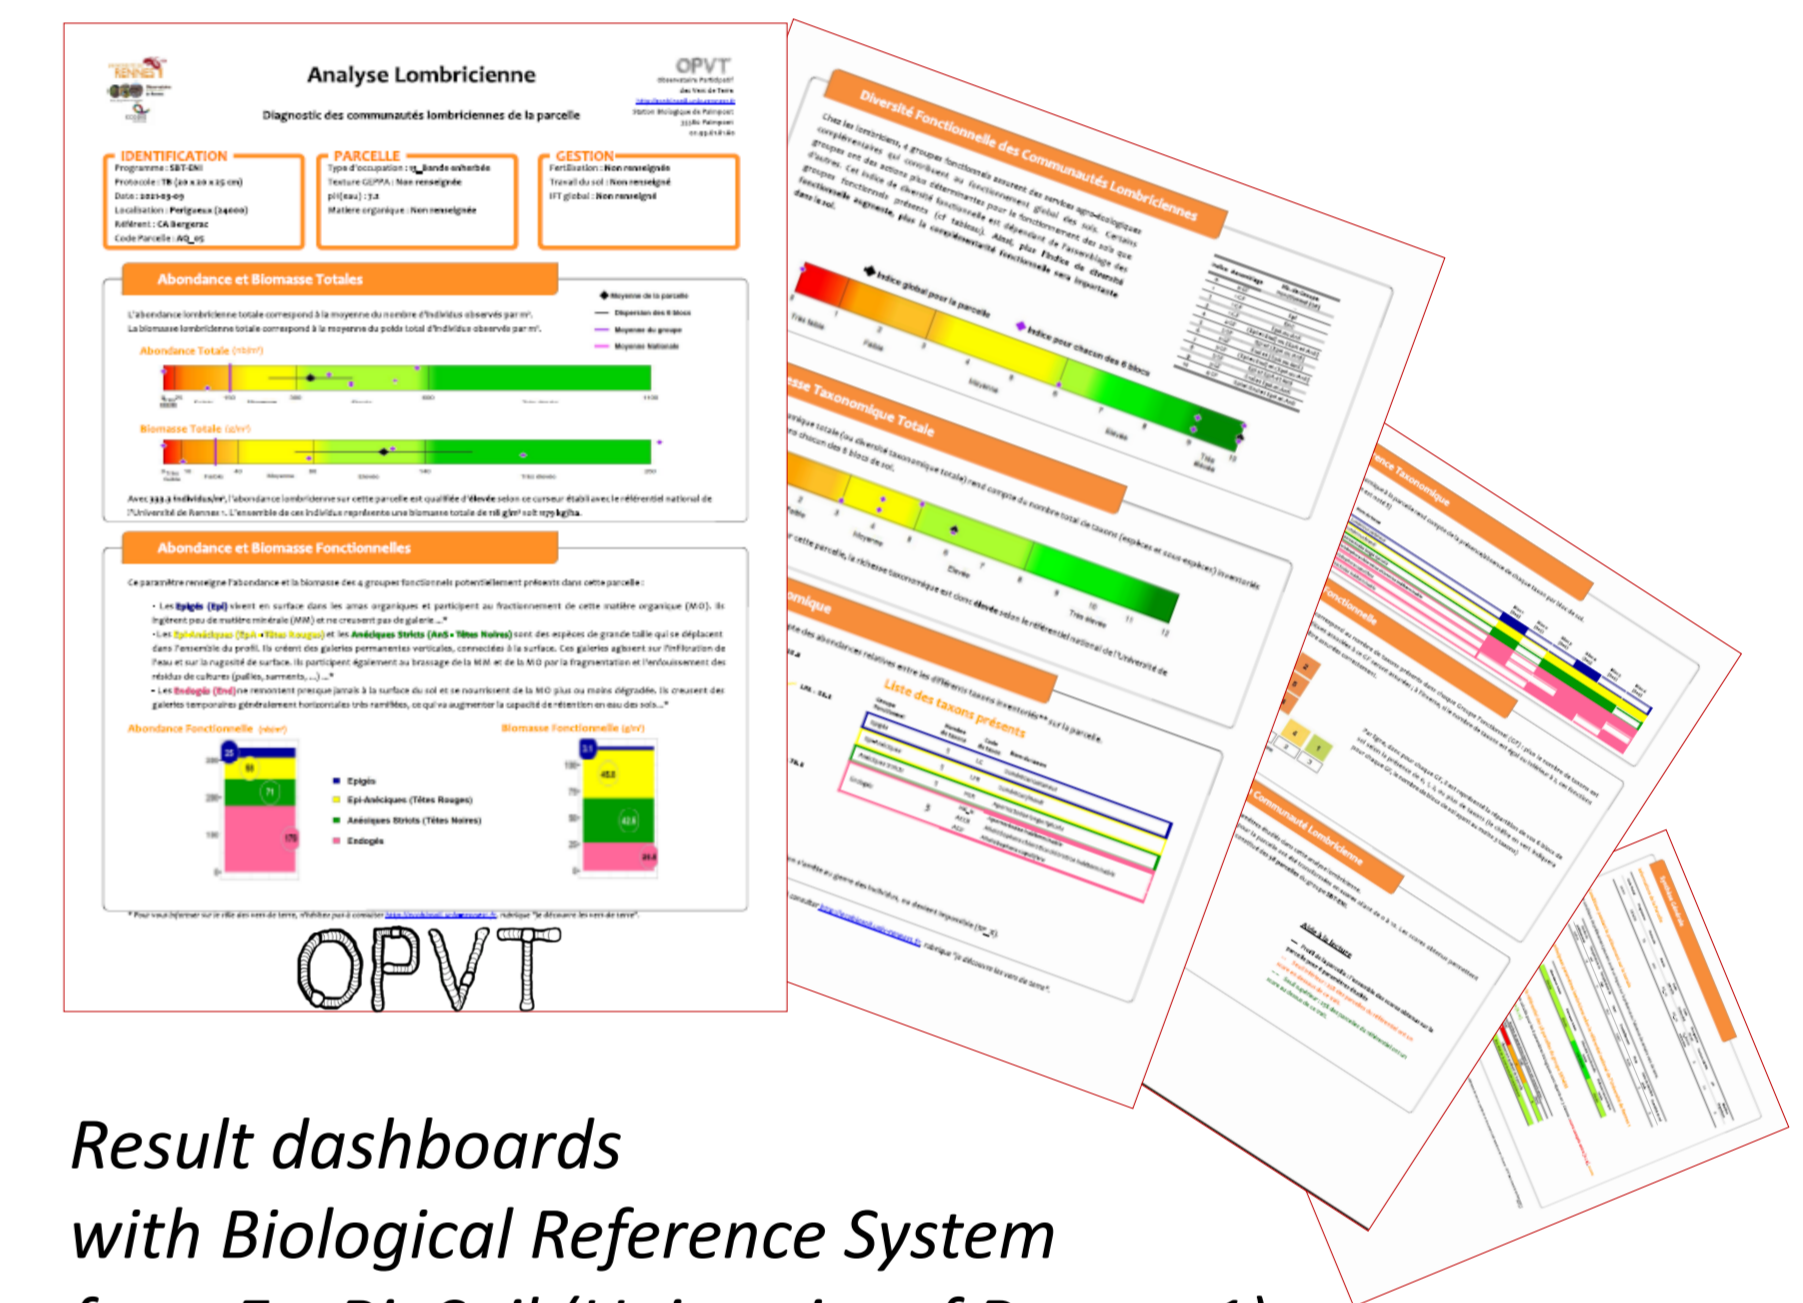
Analyse Lombricienne

Diagnostic des communautés lombriciennes de la parcelle

OPVT

IDENTIFICATION
Programme : SBT-ENI
Protocole : TB
Date : 2021-03-09
Localisation : Perigueux (24000)
Référent : CA Bergerac
Code Parcelle : AQ_05

PARCELLE
Type d'occupation : Bande enherbée
Texture GEPPA : Non renseignée
pH(eau) : 7.2
Matière organique : Non renseignée

GESTION
Fertilisation : Non renseignée
Travail du sol : Non renseigné
IFT global : Non renseigné

Abondance et Biomasse Totales

Abondance Totale (ind/m²)

Biomasse Totale (g/m²)

Abondance et Biomasse Fonctionnelles

Abondance Fonctionnelle (ind/m²)

Biomasse Fonctionnelle (g/m²)

Epigés
Epi-Anéciques (Têtes Rouges)
Anéciques Stricts (Têtes Noires)
Endogés

Diversité Fonctionnelle des Communautés Lombriciennes

Indice global pour la parcelle
Indice pour chacun des 6 blocs

Liste des taxons présents

OPVT

Result dashboards
with Biological Reference System
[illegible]